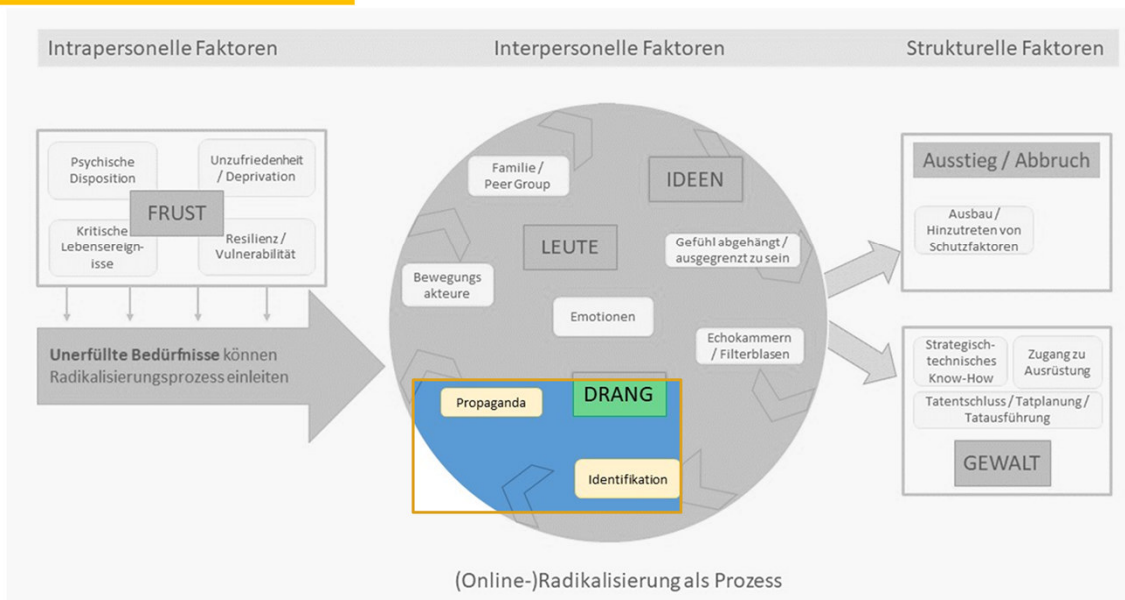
Intrapersonelle Faktoren

Interpersonelle Faktoren

Strukturelle Faktoren

Psychische Disposition

Unzufriedenheit / Deprivation

FRUST

Kritische Lebensereignisse

Resilienz / Vulnerabilität

**Unerfüllte Bedürfnisse** können Radikalisierungsprozess einleiten

Familie / Peer Group

IDEEN

LEUTE

Gefühl abgehängt / ausgegrenzt zu sein

Bewegungs akteure

Emotionen

Echokammern / Filterblasen

Propaganda

DRANG

Identifikation

Ausstieg / Abbruch

Ausbau / Hinzutreten von Schutzfaktoren

Strategisch-technisches Know-How

Zugang zu Ausrüstung

Tatentschluss / Tatplanung / Tatausführung

GEWALT

(Online-)Radikalisierung als Prozess